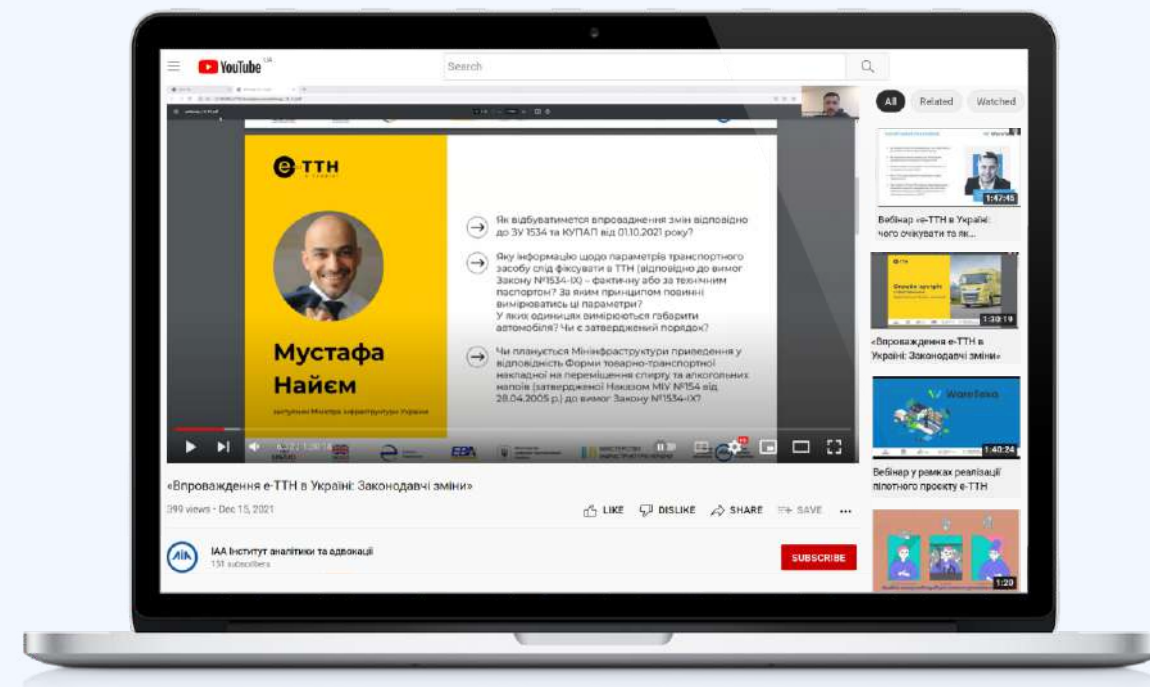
YouTube UA

Search

All Related Watched

e-TTH

Мустафа Найєм

заступник Міністра інфраструктури України

Як відбуватиметься впровадження змін відповідно до ЗУ 1534 та КУПАП від 01.10.2021 року?

Яку інформацію щодо параметрів транспортного засобу слід фіксувати в ТТН (відповідно до вимог Закону №1534-IX) - фактичну або за технічним паспортом? За яким принципом повинні вимірюватись ці параметри? У яких одиницях вимірюються габарити автомобіля? Чи є затверджений порядок?

Чи планується Мінінфраструктури приведення у відповідність Форми товарно-транспортної накладної на переміщення спирту та алкогольних напоїв (затвердженої Наказом МІУ №154 від 28.04.2005 р.) до вимог Закону №1534-IX?

«Впровадження е-ТТН в Україні: Законодавчі зміни»

399 views • Dec 15, 2021

LIKE DISLIKE SHARE SAVE

IAA Інститут аналітики та адвокації
151 subscribers

SUBSCRIBE

1:47:45
Вебінар «е-ТТН в Україні: чого очікувати та як...

1:30:19
«Впровадження е-ТТН в Україні: Законодавчі зміни»

WareTeka
1:40:24
Вебінар у рамках реалізації пілотного проекту е-ТТН

1:20